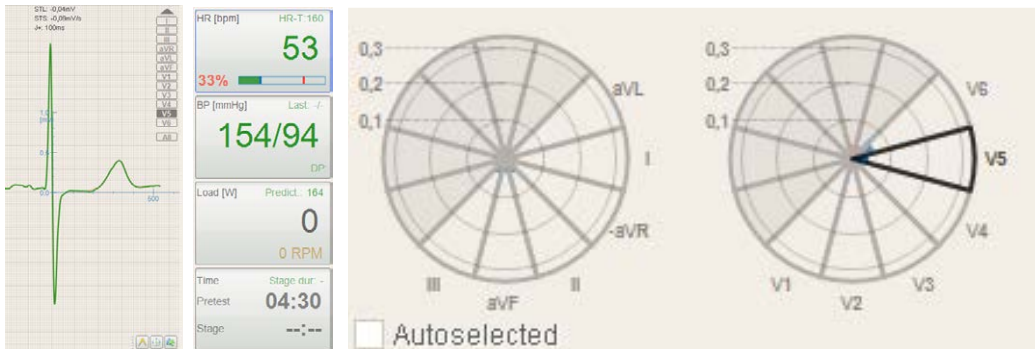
STL: -0,04mV
STS: -0,08mV/s
J+: 100ms

I
II
III
aVR
aVL
aVF
V1
V2
V3
V4
V5
V6
All

500

HR [bpm] HR-T: 160
53
33%

BP [mmHg] Last: -/-
154/94
DP

Load [W] Predict.: 164
0
0 RPM

Time Stage dur: -
Pretest 04:30
Stage --:--

0,3
0,2
0,1
aVL
I
-aVR
II
aVF
III

0,3
0,2
0,1
V6
V5
V4
V3
V2
V1

Autoselected